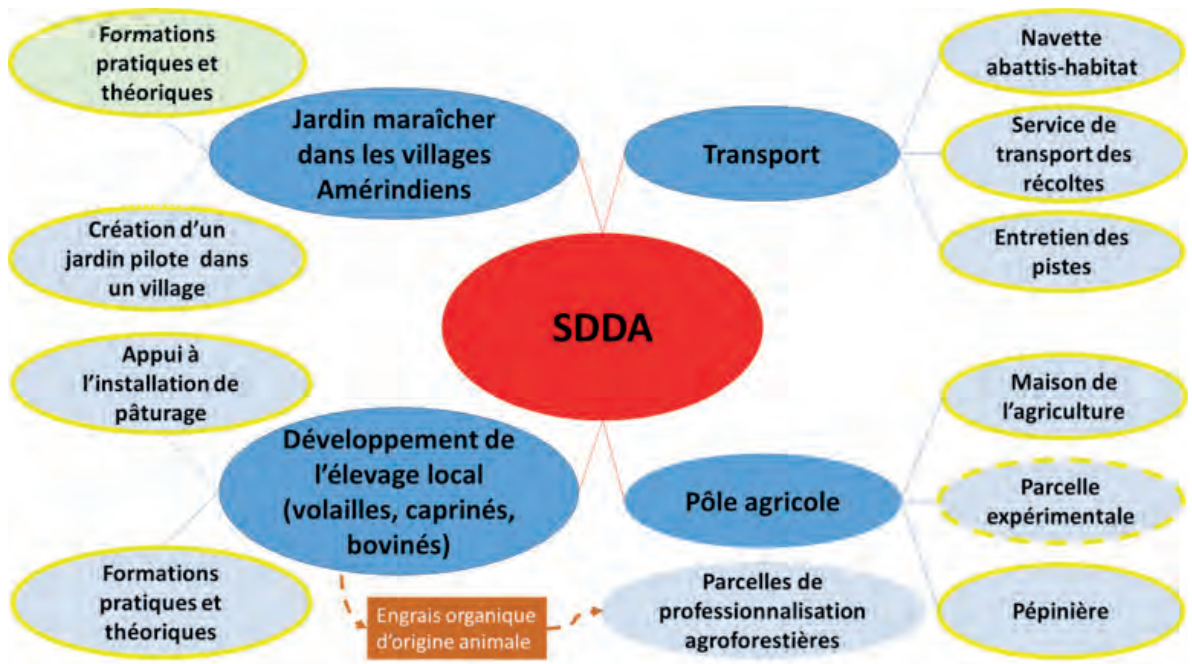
Formations pratiques et théoriques

Jardin maraîcher dans les villages Amérindiens

Création d'un jardin pilote dans un village

Transport

Navette abattis-habitat

Service de transport des récoltes

Entretien des pistes

SDDA

Appui à l'installation de pâturage

Développement de l'élevage local (volailles, caprinés, bovinés)

Formations pratiques et théoriques

Engrais organique d'origine animale

Parcelles de professionnalisation agroforestières

Pôle agricole

Maison de l'agriculture

Parcelle expérimentale

Pépinière